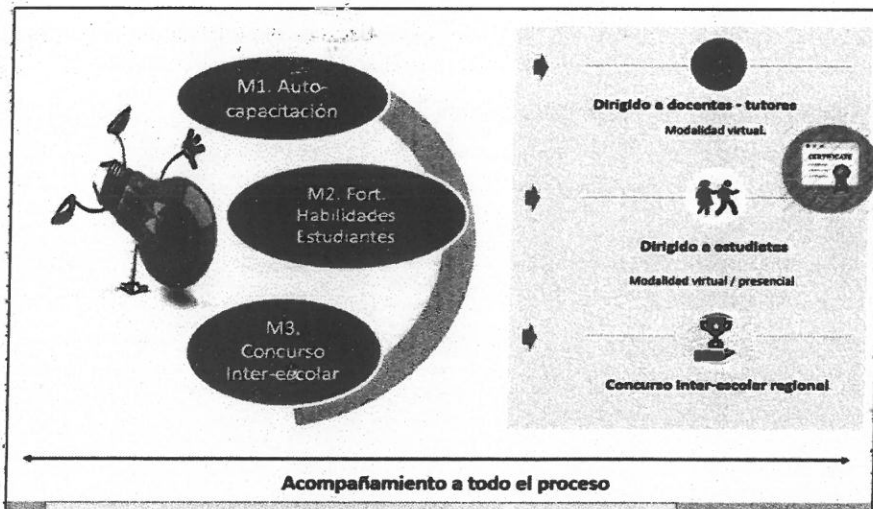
M1. Auto-capacitación

M2. Fort. Habilidades Estudiantes

M3. Concurso Inter-escolar

Dirigido a docentes - tutores

Modalidad virtual.

CERTIFICATE

Dirigido a estudietes

Modalidad virtual / presencial

Concurso inter-escolar regional

Acompañamiento a todo el proceso